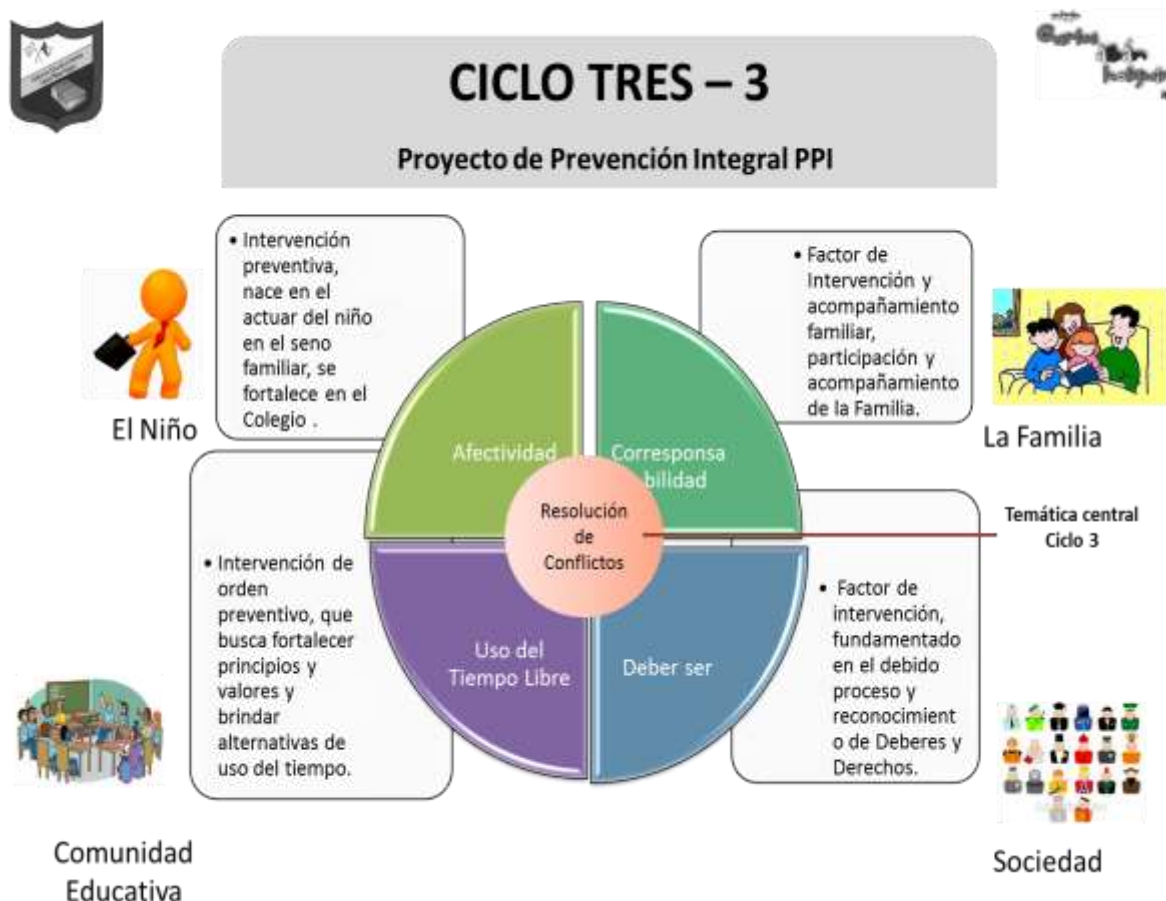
CICLO TRES – 3

Proyecto de Prevención Integral PPI

• Intervención preventiva, nace en el actuar del niño en el seno familiar, se fortalece en el Colegio .

El Niño

• Factor de Intervención y acompañamiento familiar, participación y acompañamiento de la Familia.

La Familia

Afectividad

Corresponsa bilidad

Resolución de Conflictos

Temática central Ciclo 3

• Intervención de orden preventivo, que busca fortalecer principios y valores y brindar alternativas de uso del tiempo.

Uso del Tiempo Libre

Deber ser

• Factor de intervención, fundamentado en el debido proceso y reconocimient o de Deberes y Derechos.

Comunidad Educativa

Sociedad